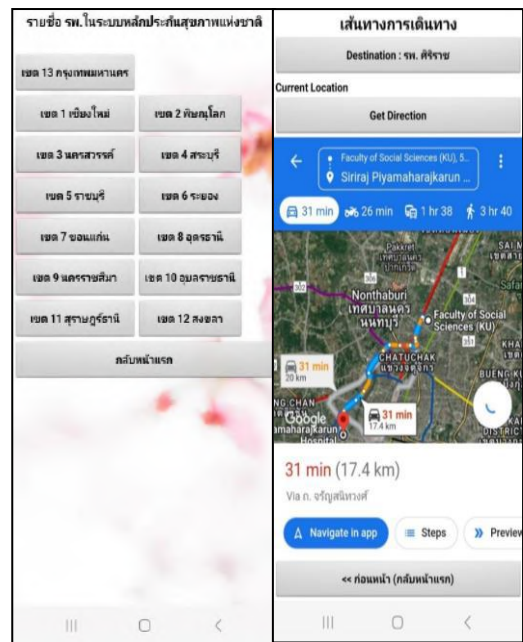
รายชื่อ รพ.ในระบบหลักประกันสุขภาพแห่งชาติ

เขต 13 กรุงเทพมหานคร

เขต 1 เชียงใหม่

เขต 2 พิษณุโลก

เขต 3 นครสวรรค์

เขต 4 สระบุรี

เขต 5 ราชบุรี

เขต 6 ระยอง

เขต 7 ขอนแก่น

เขต 8 อุดรธานี

เขต 9 นครราชสีมา

เขต 10 อุบลราชธานี

เขต 11 สุราษฎร์ธานี

เขต 12 สงขลา

กลับหน้าแรก

เส้นทางการเดินทาง

Destination : รพ. ศิริราช

Current Location

Get Direction

Faculty of Social Sciences (KU), S...

Siriraj Piyamaharajkarun ...

31 min 26 min 1 hr 38 3 hr 40

Pakkret
Nonthaburi
เทศบาลนคร
นนทบุรี
Faculty of Social Sciences (KU)
CHATUCHAK
แขวงจตุจักร
BUENG KU
31 min
20 km
31 min
17.4 km
Google
amaharajkarun
Hospital

31 min (17.4 km)

Via ถ. จรัญสนิทวงศ์

Navigate in app

Steps

Preview

<< ก่อนหน้า (กลับหน้าแรก)